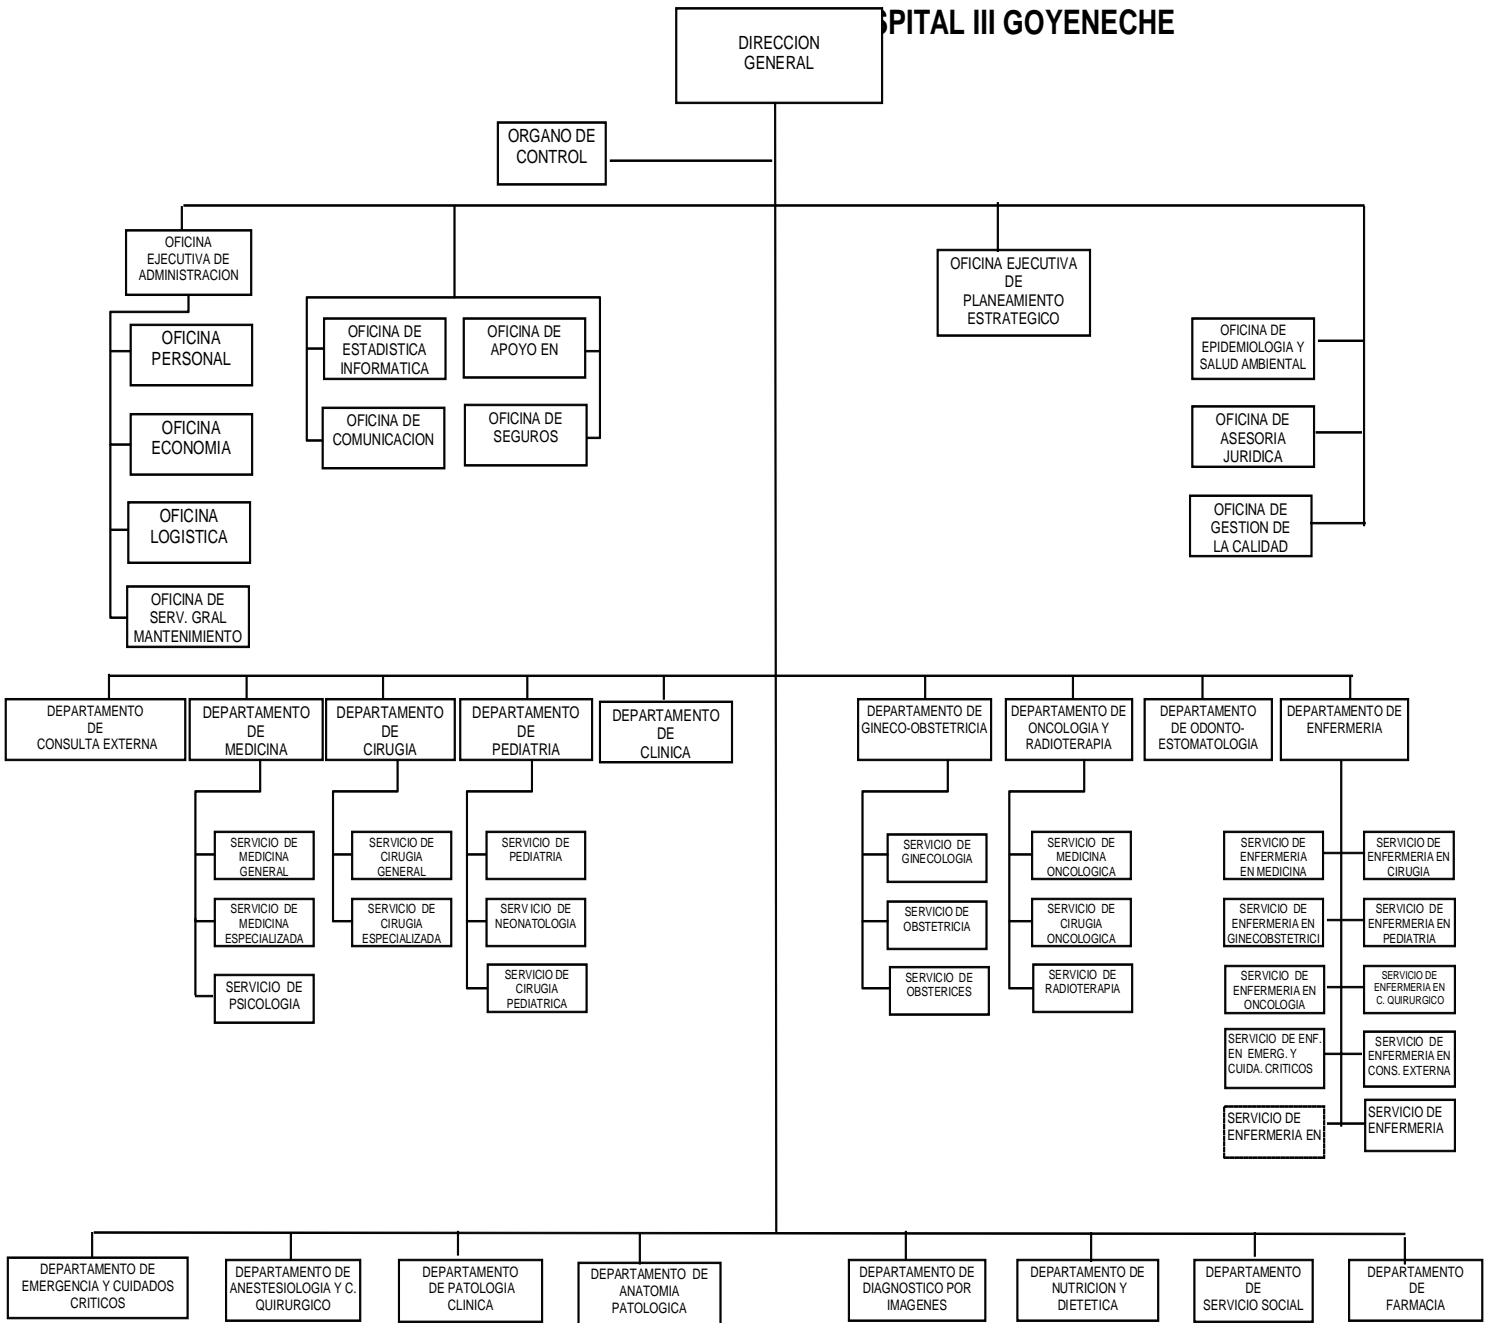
SPITAL III GOYENECHE

DIRECCION GENERAL

ORGANO DE CONTROL

OFICINA EJECUTIVA DE ADMINISTRACION

OFICINA PERSONAL

OFICINA ECONOMIA

OFICINA LOGISTICA

OFICINA DE SERV. GRAL MANTENIMIENTO

OFICINA DE ESTADISTICA INFORMATICA

OFICINA DE APOYO EN

OFICINA DE COMUNICACION

OFICINA DE SEGUROS

OFICINA EJECUTIVA DE PLANEAMIENTO ESTRATEGICO

OFICINA DE EPIDEMIOLOGIA Y SALUD AMBIENTAL

OFICINA DE ASESORIA JURIDICA

OFICINA DE GESTION DE LA CALIDAD

DEPARTAMENTO DE CONSULTA EXTERNA

DEPARTAMENTO DE MEDICINA

SERVICIO DE MEDICINA GENERAL

SERVICIO DE MEDICINA ESPECIALIZADA

SERVICIO DE PSICOLOGIA

DEPARTAMENTO DE CIRUGIA

SERVICIO DE CIRUGIA GENERAL

SERVICIO DE CIRUGIA ESPECIALIZADA

DEPARTAMENTO DE PEDIATRIA

SERVICIO DE PEDIATRIA

SERV ICIO DE NEONATOLOGIA

SERVICIO DE CIRUGIA PEDIATRICA

DEPARTAMENTO DE CLINICA

DEPARTAMENTO DE GINECO-OBSTETRICIA

SERVICIO DE GINECOLOGIA

SERVICIO DE OBSTETRICIA

SERVICIO DE OBSTERICES

DEPARTAMENTO DE ONCOLOGIA Y RADIOTERAPIA

SERVICIO DE MEDICINA ONCOLOGICA

SERVICIO DE CIRUGIA ONCOLOGICA

SERVICIO DE RADIOTERAPIA

DEPARTAMENTO DE ODONTO-ESTOMATOLOGIA

DEPARTAMENTO DE ENFERMERIA

SERVICIO DE ENFERMERIA EN MEDICINA

SERVICIO DE ENFERMERIA EN CIRUGIA

SERVICIO DE ENFERMERIA EN GINECOBSTETRICI

SERVICIO DE ENFERMERIA EN PEDIATRIA

SERVICIO DE ENFERMERIA EN ONCOLOGIA

SERVICIO DE ENFERMERIA EN C. QUIRURGICO

SERVICIO DE ENF. EN EMERG. Y CUIDA. CRITICOS

SERVICIO DE ENFERMERIA EN CONS. EXTERNA

SERVICIO DE ENFERMERIA EN

SERVICIO DE ENFERMERIA

DEPARTAMENTO DE EMERGENCIA Y CUIDADOS CRITICOS

DEPARTAMENTO DE ANESTESIOLOGIA Y C. QUIRURGICO

DEPARTAMENTO DE PATOLOGIA CLINICA

DEPARTAMENTO DE ANATOMIA PATOLOGICA

DEPARTAMENTO DE DIAGNOSTICO POR IMAGENES

DEPARTAMENTO DE NUTRICION Y DIETETICA

DEPARTAMENTO DE SERVICIO SOCIAL

DEPARTAMENTO DE FARMACIA